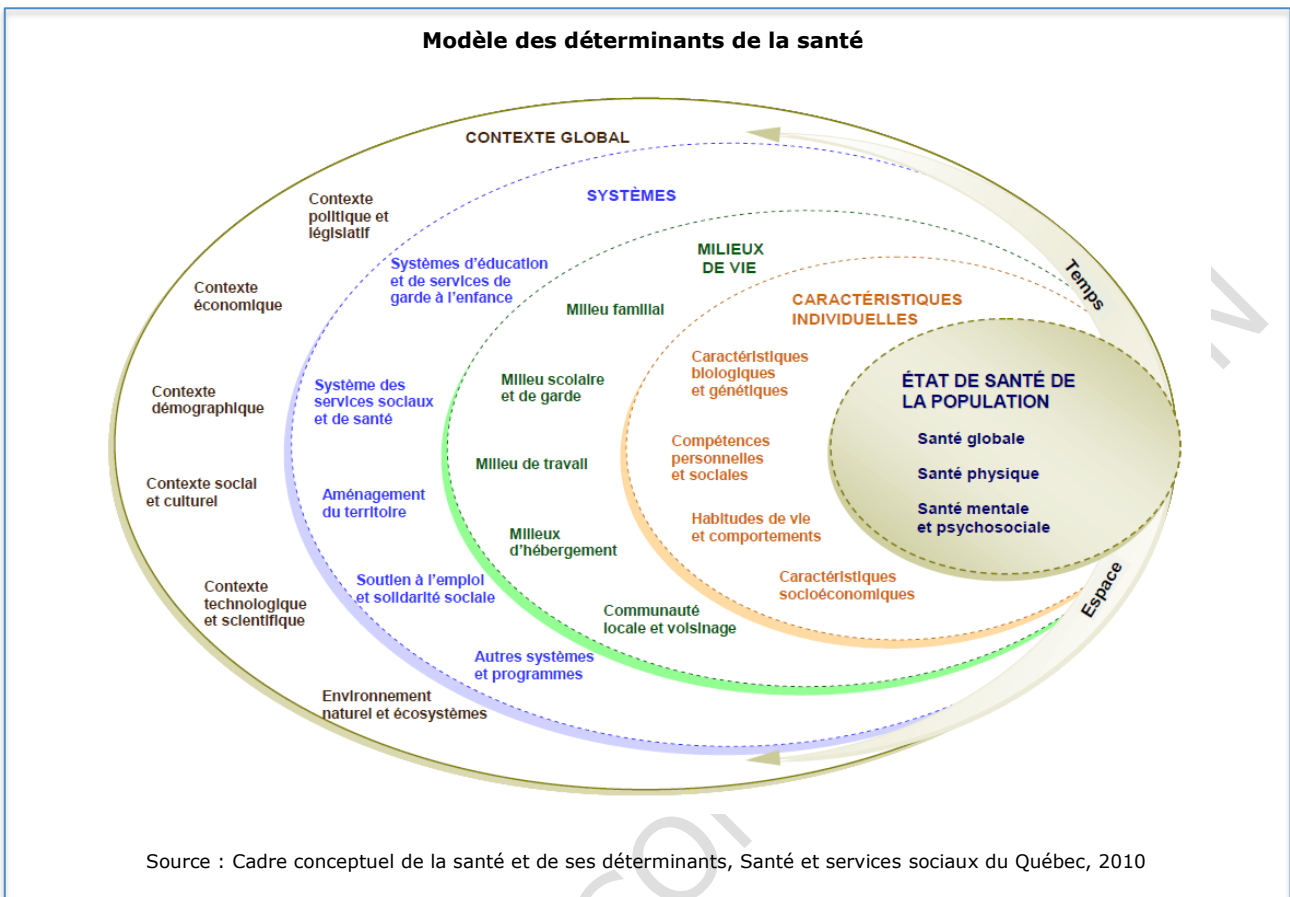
Modèle des déterminants de la santé

CONTEXTE GLOBAL

Contexte politique et législatif

Contexte économique

Contexte démographique

Contexte social et culturel

Contexte technologique et scientifique

Environnement naturel et écosystèmes

SYSTÈMES

Systèmes d'éducation et de services de garde à l'enfance

Système des services sociaux et de santé

Aménagement du territoire

Soutien à l'emploi et solidarité sociale

Autres systèmes et programmes

MILIEUX DE VIE

Milieu familial

Milieu scolaire et de garde

Milieu de travail

Milieux d'hébergement

Communauté locale et voisinage

CARACTÉRISTIQUES INDIVIDUELLES

Caractéristiques biologiques et génétiques

Compétences personnelles et sociales

Habitudes de vie et comportements

Caractéristiques socioéconomiques

ÉTAT DE SANTÉ DE LA POPULATION

Santé globale

Santé physique

Santé mentale et psychosociale

Temps

Espace

Source : Cadre conceptuel de la santé et de ses déterminants, Santé et services sociaux du Québec, 2010